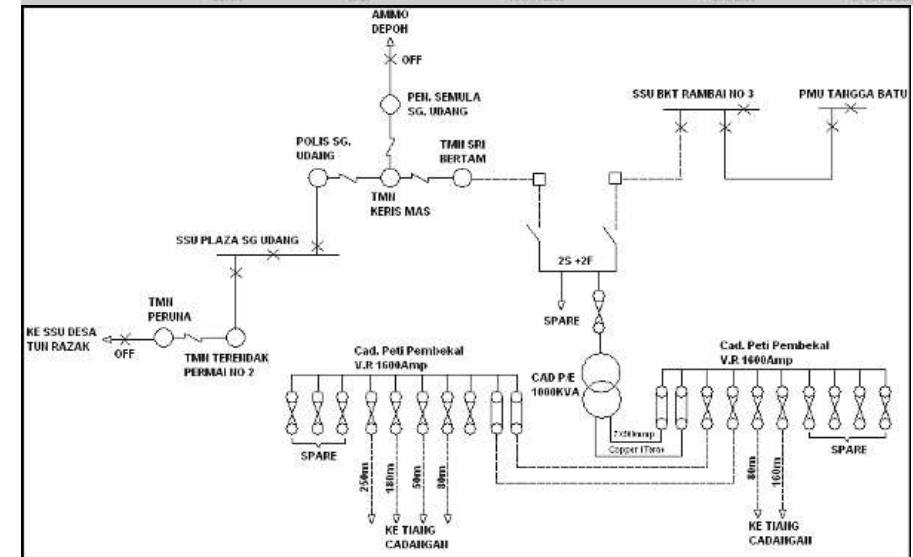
AMMO DEPOH
OFF
PEN. SEMULA SG. UDANG
SSU BKT RAMBAI NO 3
PMU TANGGA BATU
POLIS SG. UDANG
TMN SRI BERTAM
TMN KERIS MAS
SSU PLAZA SG UDANG
2S +2F
SPARE
TMN PERUNA
KE SSU DESA TUN RAZAK
OFF
TMN TERENDAK PERMAI NO 2
Cad. Peti Pembekal V.R 1600Amp
CAD P/E 1000KVA
Cad. Peti Pembekal V.R 1600Amp
7x300mmp
Copper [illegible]
SPARE
250m
180m
50m
80m
KE TIANG CADANGAN
80m
160m
KE TIANG CADANGAN
SPARE